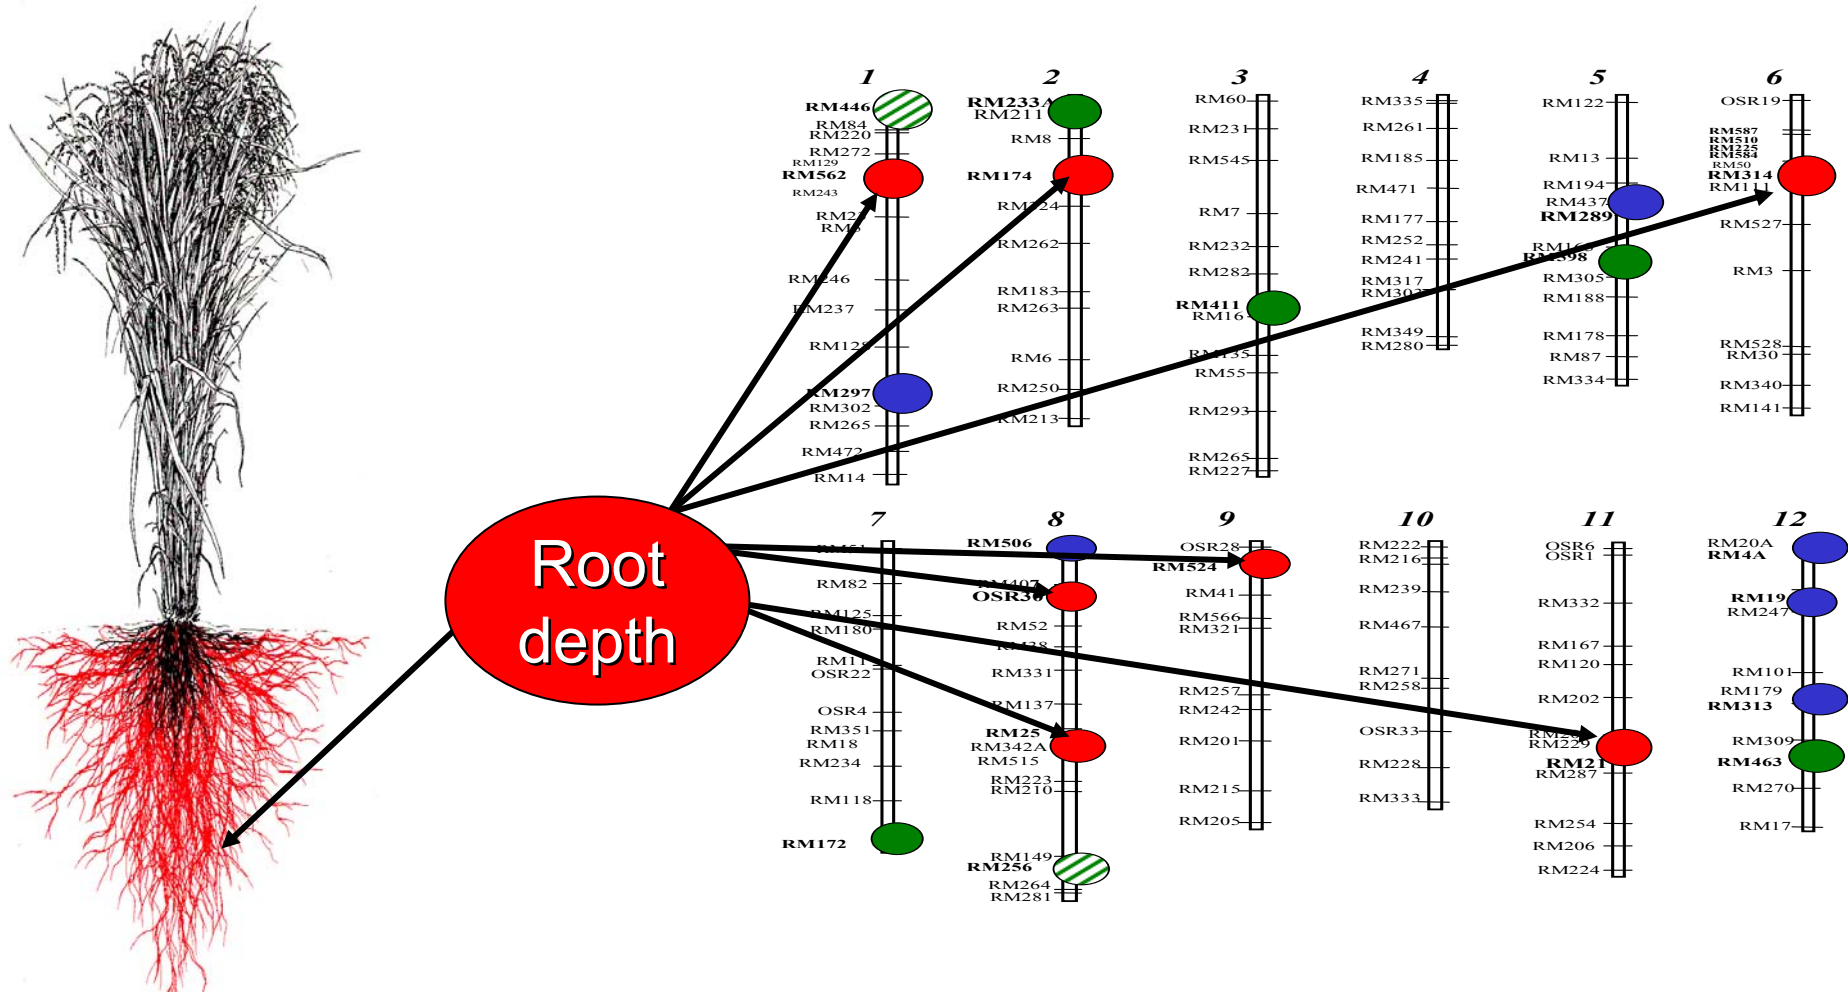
Root depth

1
RM446
RM84
RM220
RM272
RM129
RM562
RM243
RM2
RM5
RM246
RM237
RM128
RM297
RM302
RM265
RM472
RM14

2
RM233A
RM211
RM8
RM174
RM324
RM262
RM183
RM263
RM6
RM250
RM213

3
RM60
RM231
RM545
RM7
RM232
RM282
RM411
RM16
RM135
RM55
RM293
RM265
RM227

4
RM335
RM261
RM185
RM471
RM177
RM252
RM241
RM317
RM307
RM349
RM280

5
RM122
RM13
RM194
RM437
RM289
RM169
RM598
RM305
RM188
RM178
RM87
RM334

6
OSR19
RM587
RM510
RM225
RM584
RM50
RM314
RM111
RM527
RM3
RM528
RM30
RM340
RM141

7
RM481
RM82
RM125
RM180
RM11
OSR22
OSR4
RM351
RM18
RM234
RM118
RM172

8
RM506
RM407
OSR30
RM52
RM38
RM331
RM137
RM25
RM342A
RM515
RM223
RM210
RM149
RM256
RM264
RM281

9
OSR28
RM524
RM41
RM566
RM321
RM257
RM242
RM201
RM215
RM205

10
RM222
RM216
RM239
RM467
RM271
RM258
OSR33
RM228
RM333

11
OSR6
OSR1
RM332
RM167
RM120
RM202
RM26
RM229
RM21
RM287
RM254
RM206
RM224

12
RM20A
RM4A
RM19
RM247
RM101
RM179
RM313
RM309
RM463
RM270
RM17